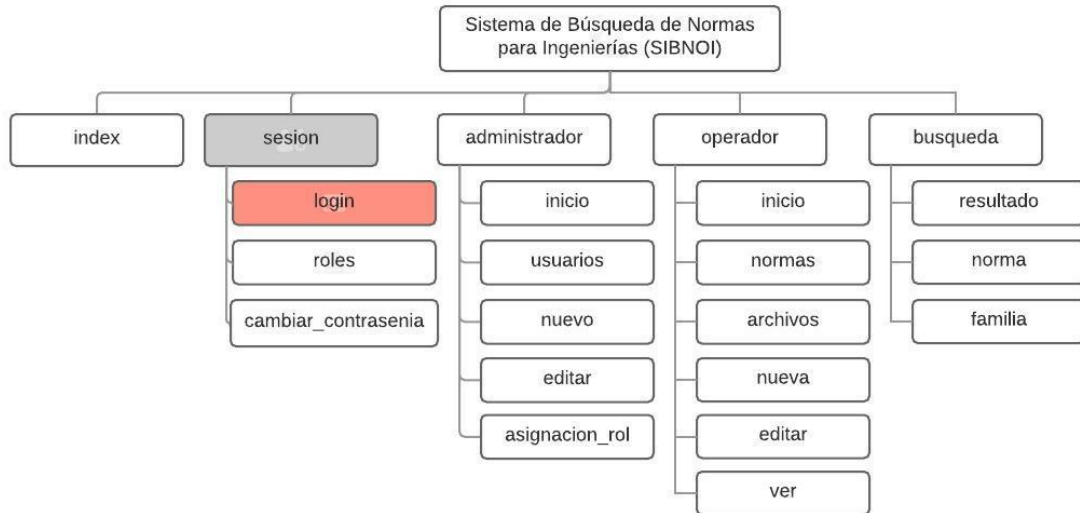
Sistema de Búsqueda de Normas para Ingenierías (SIBNOI)

index

sesion
login
roles
cambiar_contrasenia

administrador
inicio
usuarios
nuevo
editar
asignacion_rol

operador
inicio
normas
archivos
nueva
editar
ver

busqueda
resultado
norma
familia